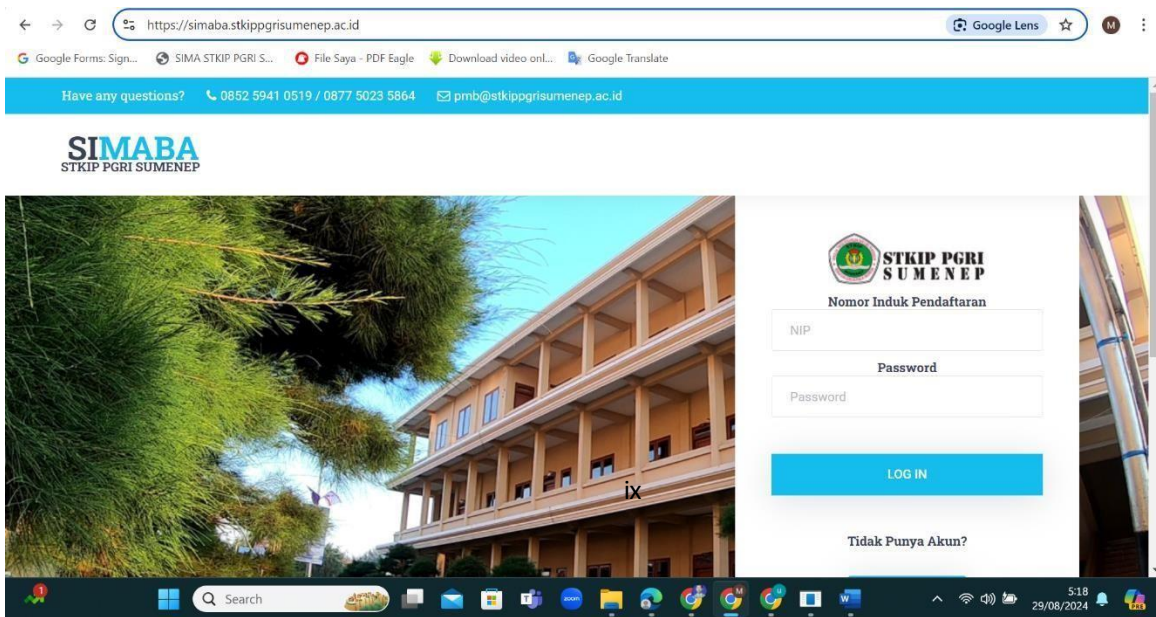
https://simaba.stkippgrisumenep.ac.id

Google Lens

M

Google Forms: Sign... SIMA STKIP PGRI S... File Saya - PDF Eagle Download video onl... Google Translate

Have any questions? 0852 5941 0519 / 0877 5023 5864 pmb@stkippgrisumenep.ac.id

SIMABA
STKIP PGRI SUMENEP

STKIP PGRI
SUMENEP

Nomor Induk Pendaftaran

NIP

Password

Password

LOG IN

ix

Tidak Punya Akun?

1

Search

zoom

W

5:18
29/08/2024